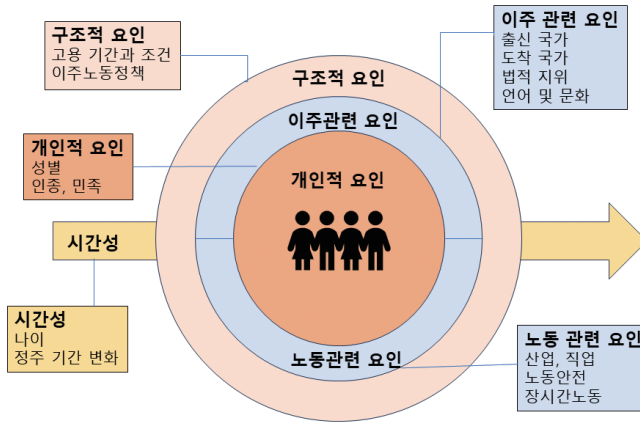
구조적 요인
고용 기간과 조건
이주노동정책

이주 관련 요인
출신 국가
도착 국가
법적 지위
언어 및 문화

구조적 요인

이주관련 요인

개인적 요인
성별
인종, 민족

개인적 요인

시간성

시간성
나이
정주 기간 변화

노동관련 요인

노동 관련 요인
산업, 직업
노동안전
장시간노동